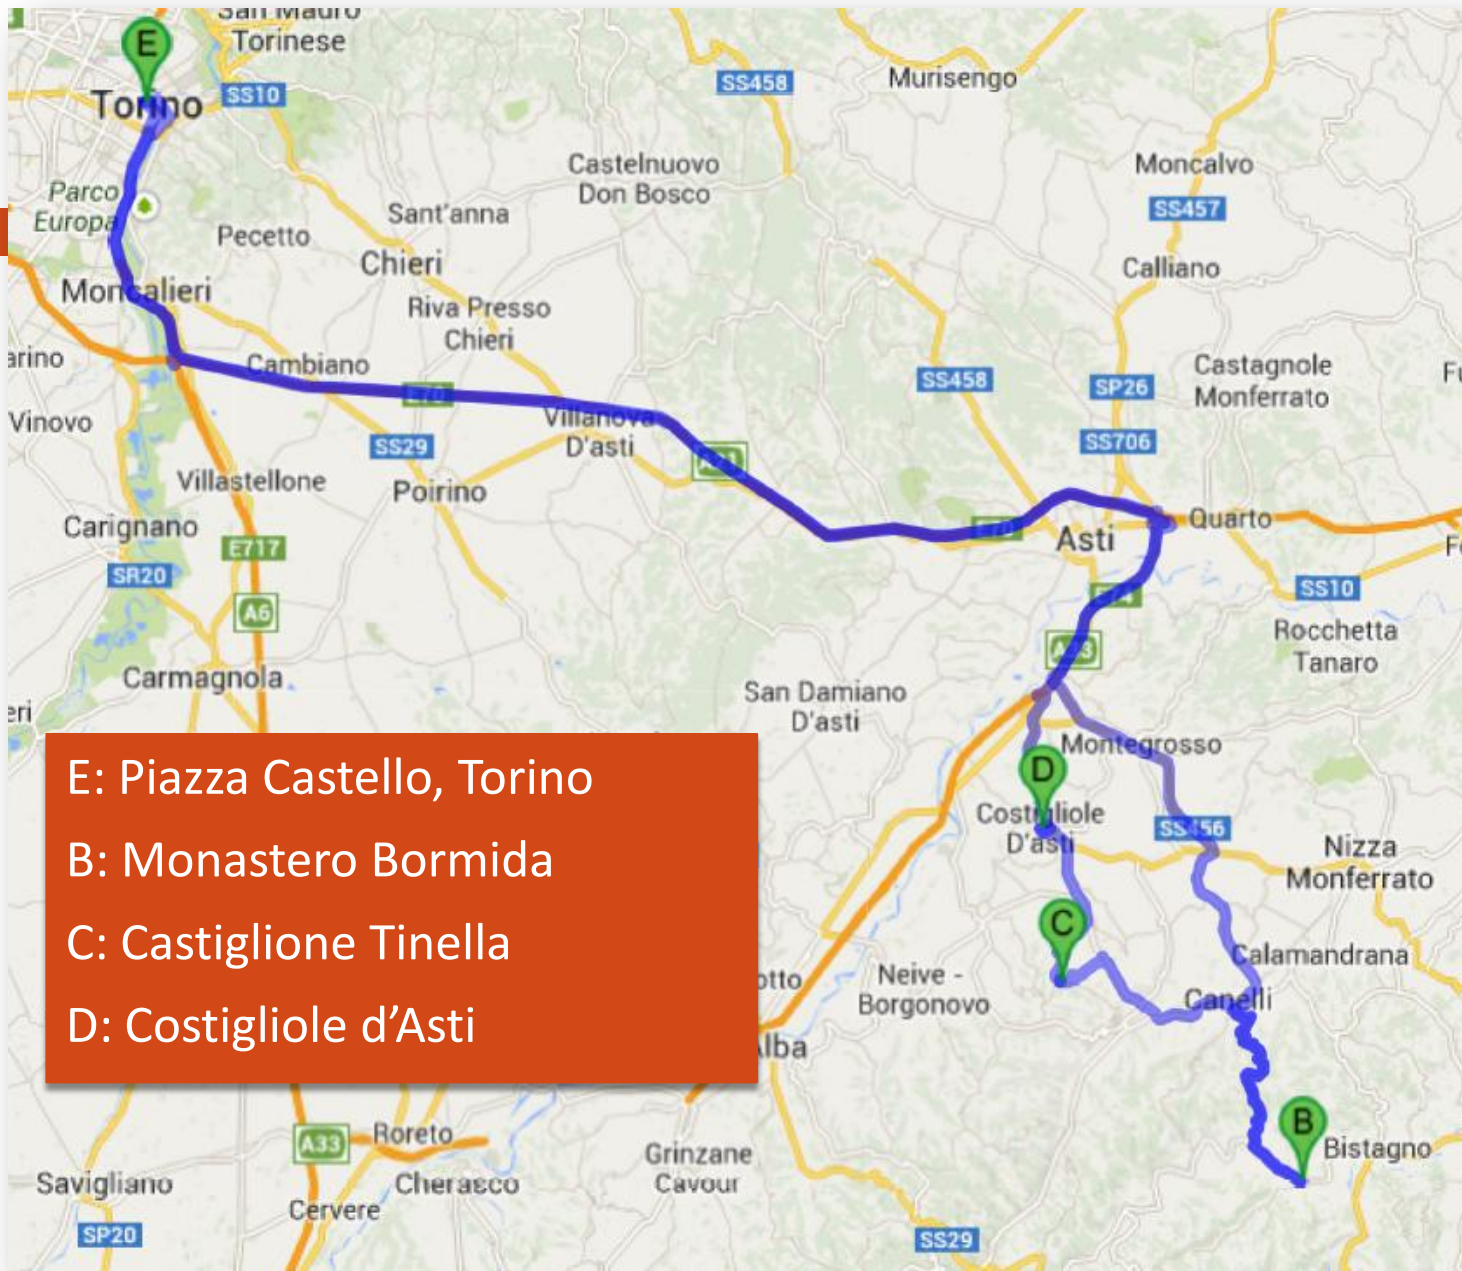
San Mauro Torinese

E

Torino

SS10

SS458

Murisengo

Castelnuovo Don Bosco

Moncalvo

SS457

Parco Europa

Pecetto

Sant'anna

Chieri

Calliano

Moncalieri

Riva Presso Chieri

arino

Cambiano

SS458

SP26

Castagnole Monferrato

Vinovo

SS29

Villanova D'asti

SS706

Villastellone

Poirino

Asti

Quarto

Carignano

E717

SR20

SS10

A6

Rocchetta Tanaro

Carmagnola

San Damiano D'asti

Montegrosso

D

Costigliole D'asti

SS456

Nizza Monferrato

C

Neive - Borgonovo

Calamandrana

Canelli

Alba

B

Bistagno

A33

Roreto

Savigliano

Cherasco

Grinzane Cavour

SP20

Cervere

SS29

E: Piazza Castello, Torino

B: Monastero Bormida

C: Castiglione Tinella

D: Costigliole d’Asti